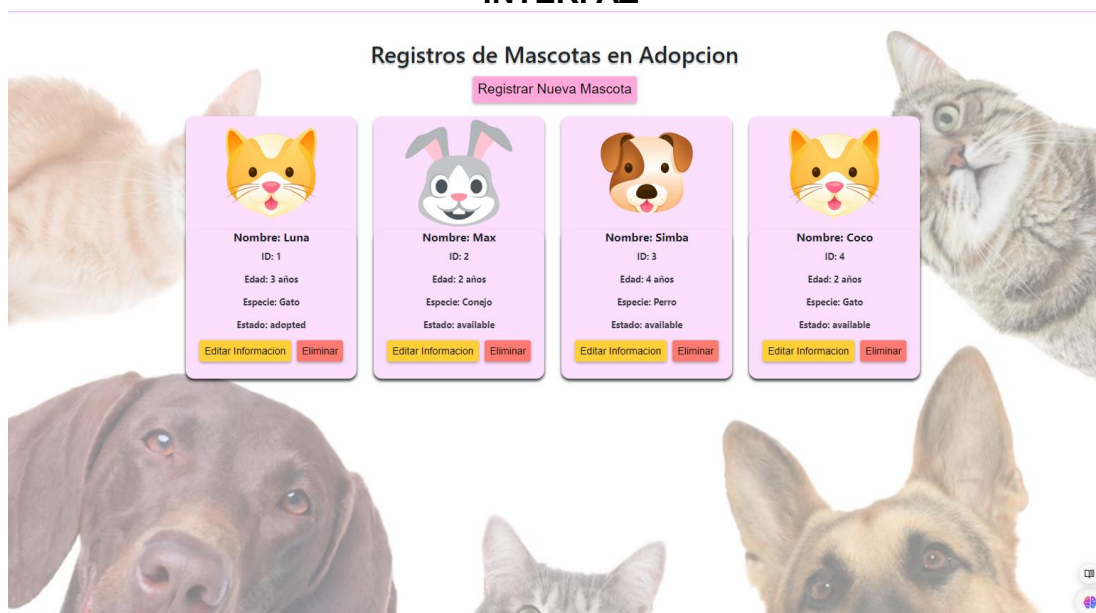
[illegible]

Registros de Mascotas en Adopcion

Registrar Nueva Mascota

Nombre: Luna
ID: 1
Edad: 3 años
Especie: Gato
Estado: adopted
Editar Informacion Eliminar

Nombre: Max
ID: 2
Edad: 2 años
Especie: Conejo
Estado: available
Editar Informacion Eliminar

Nombre: Simba
ID: 3
Edad: 4 años
Especie: Perro
Estado: available
Editar Informacion Eliminar

Nombre: Coco
ID: 4
Edad: 2 años
Especie: Gato
Estado: available
Editar Informacion Eliminar